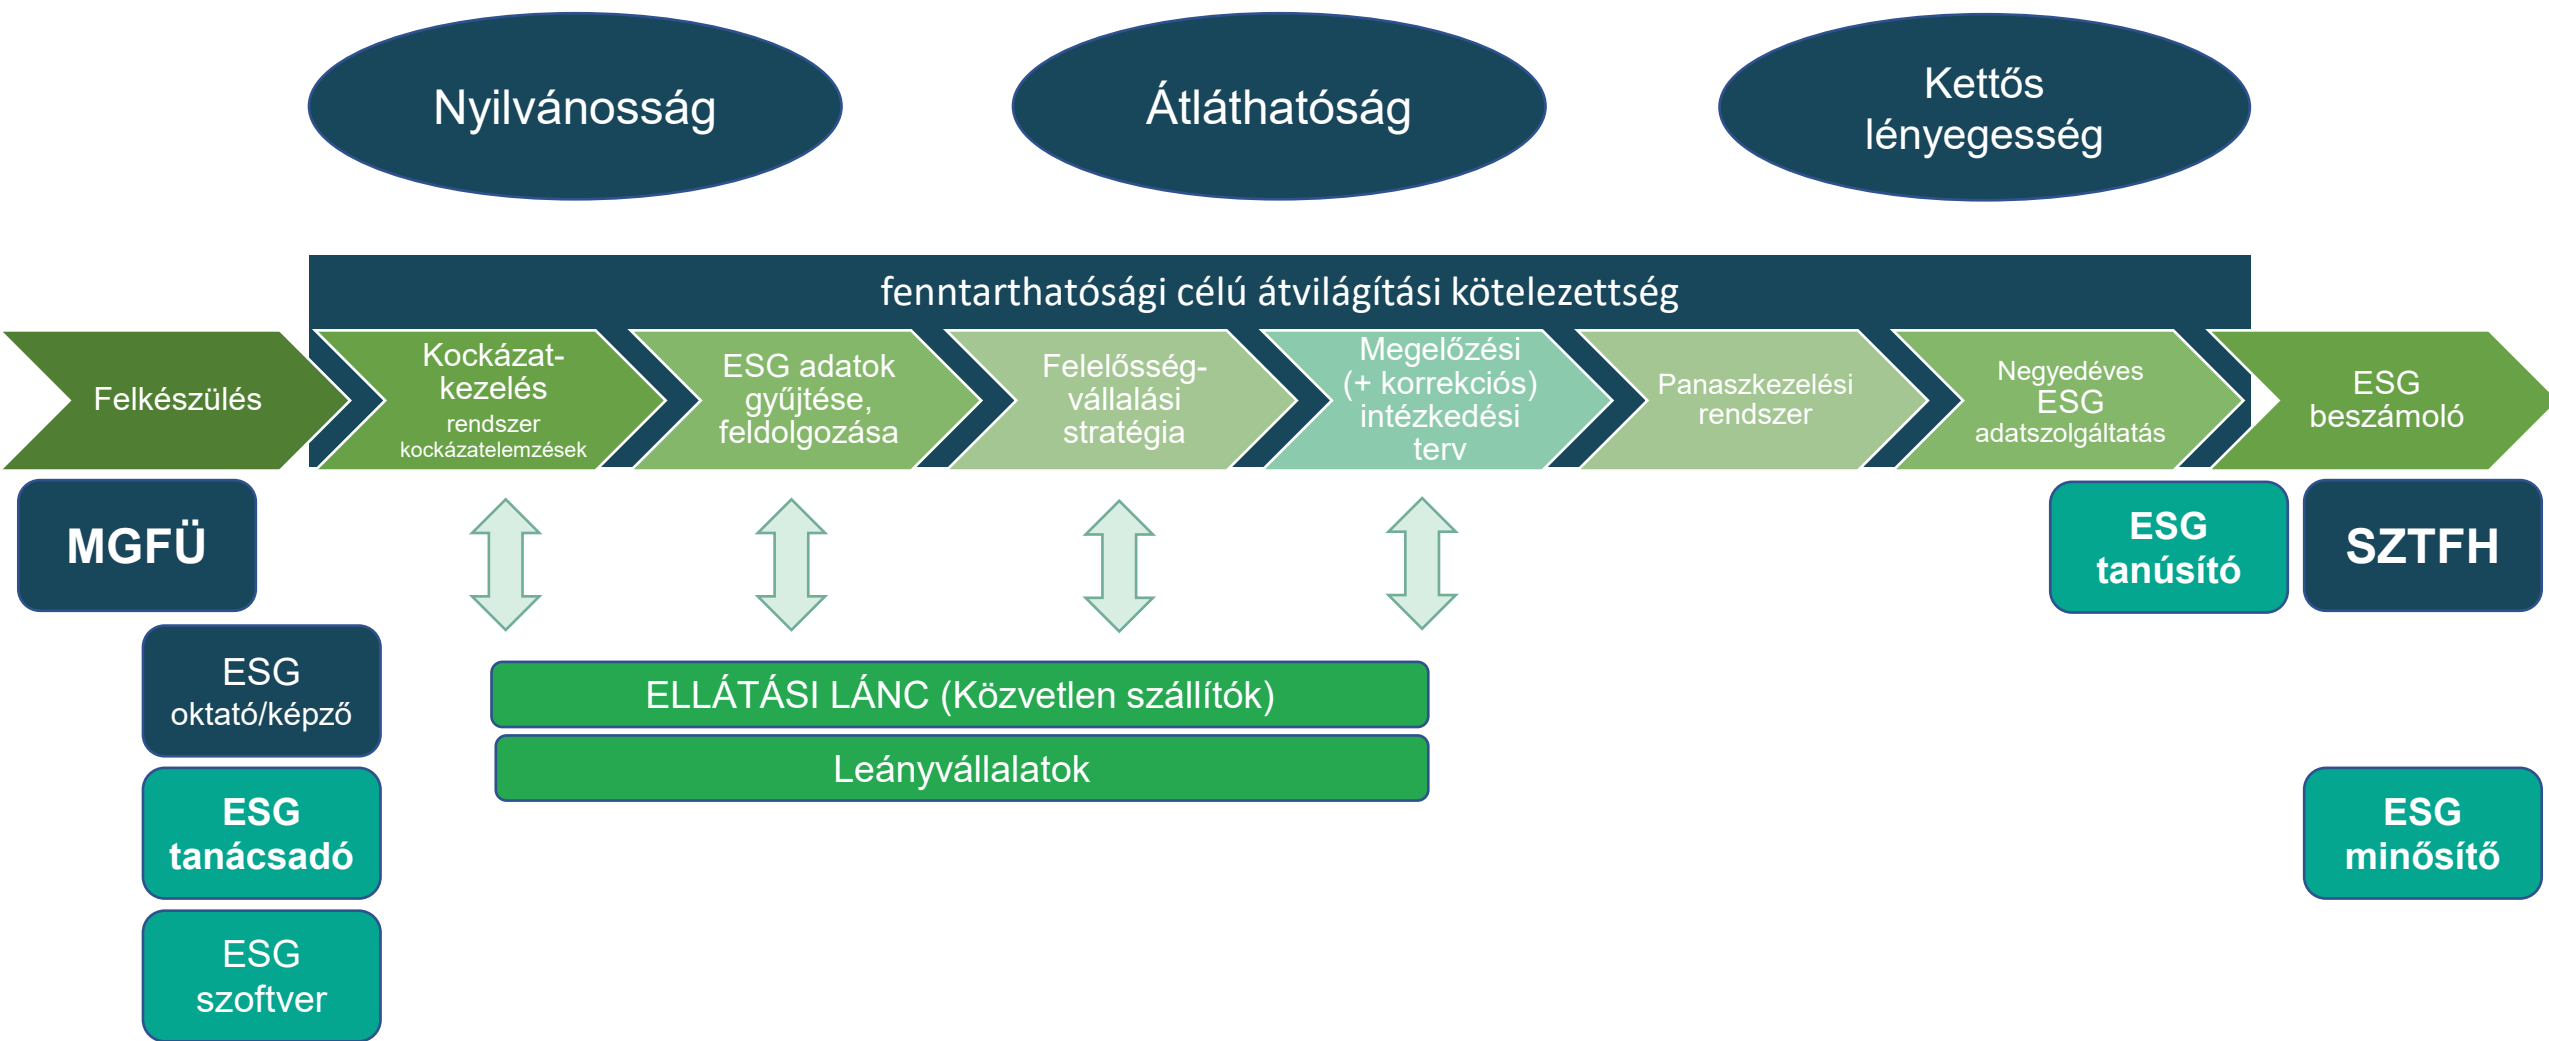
Nyilvánosság

Átláthatóság

Kettős lényegesség

fenntarthatósági célú átvilágítási kötelezettség

Felkészülés

Kockázatkezelés rendszer kockázatelemzések

ESG adatok gyűjtése, feldolgozása

Felelősségvállalási stratégia

Megelőzési (+ korrekciós) intézkedési terv

Panaszkezelési rendszer

Negyedéves ESG adatszolgáltatás

ESG beszámoló

MGFÜ

ESG tanúsító

SZTFH

ESG oktató/képző

ELLÁTÁSI LÁNC (Közvetlen szállítók)

Leányvállalatok

ESG tanácsadó

ESG minősítő

ESG szoftver